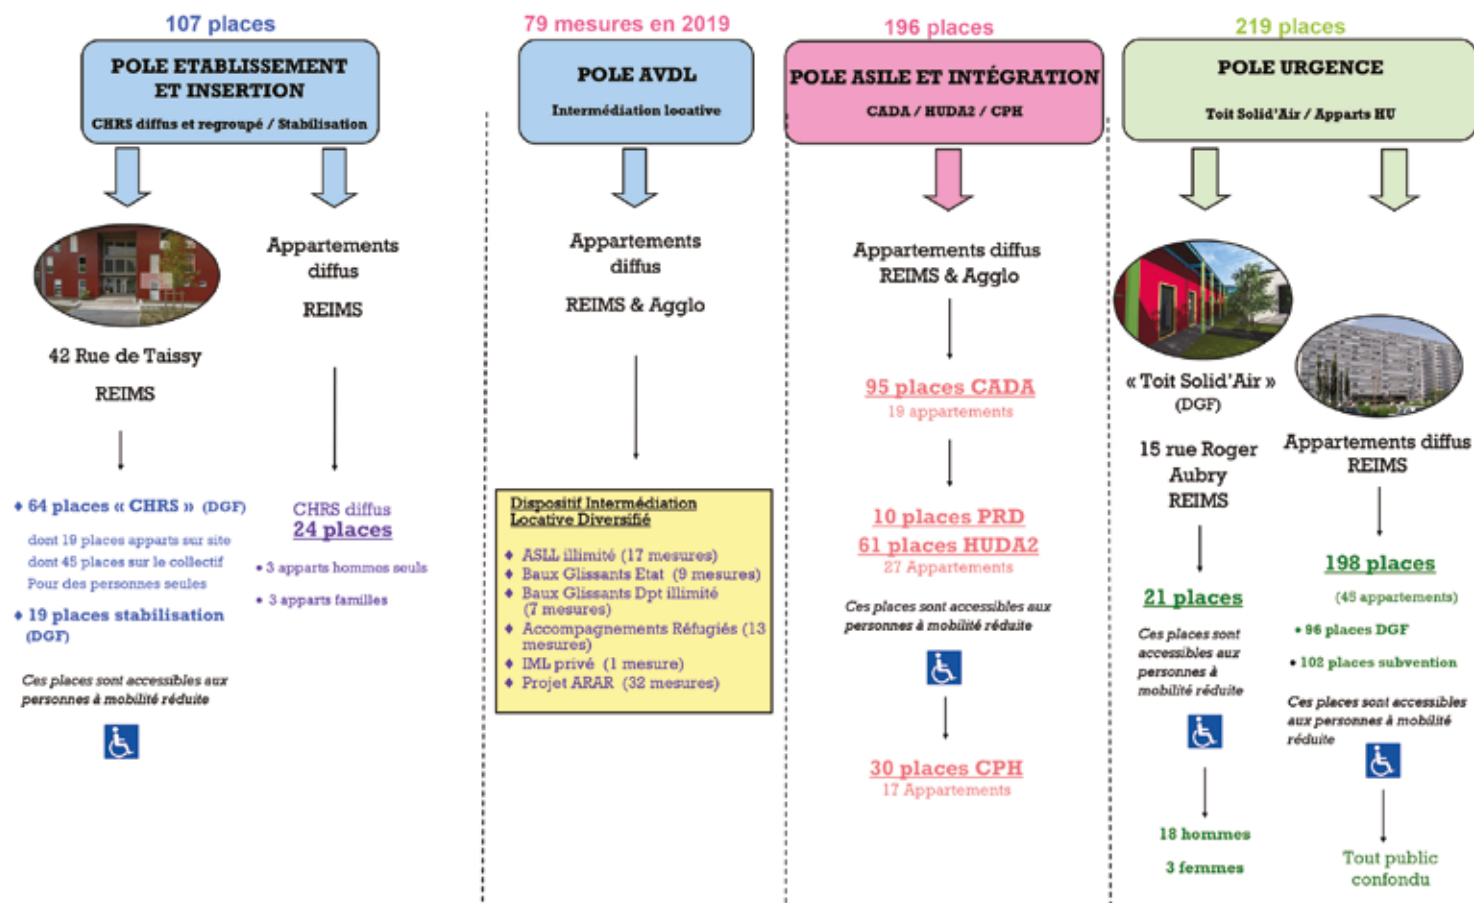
107 places

POLE ETABLISSEMENT ET INSERTION

CHRS diffus et regroupé / Stabilisation

42 Rue de Taissy

REIMS

♦ 64 places « CHRS » (DGF)

dont 19 places apparts sur site
dont 45 places sur le collectif
Pour des personnes seules

♦ 19 places stabilisation (DGF)

Ces places sont accessibles aux personnes à mobilité réduite

Appartements diffus

REIMS

CHRS diffus
24 places

• 3 apparts hommes seuls

• 3 apparts familles

79 mesures en 2019

POLE AVDL

Intermédiation locative

Appartements diffus

REIMS & Agglo

Dispositif Intermédiation Locative Diversifié

♦ ASLL illimité (17 mesures)
♦ Baux Glissants Etat (9 mesures)
♦ Baux Glissants Dpt illimité (7 mesures)
♦ Accompagnements Réfugiés (13 mesures)
♦ IML privé (1 mesure)
♦ Projet ARAR (32 mesures)

196 places

POLE ASILE ET INTÉGRATION

CADA / HUDA2 / CPH

Appartements diffus REIMS & Agglo

95 places CADA
19 appartements

10 places PRD
61 places HUDA2
27 Appartements

Ces places sont accessibles aux personnes à mobilité réduite

30 places CPH
17 Appartements

219 places

POLE URGENCE

Toit Solid'Air / Apparts HU

« Toit Solid'Air » (DGF)

15 rue Roger Aubry REIMS

21 places

Ces places sont accessibles aux personnes à mobilité réduite

18 hommes

3 femmes

Appartements diffus REIMS

198 places

(45 appartements)

• 96 places DGF

• 102 places subvention

Ces places sont accessibles aux personnes à mobilité réduite

Tout public confondu